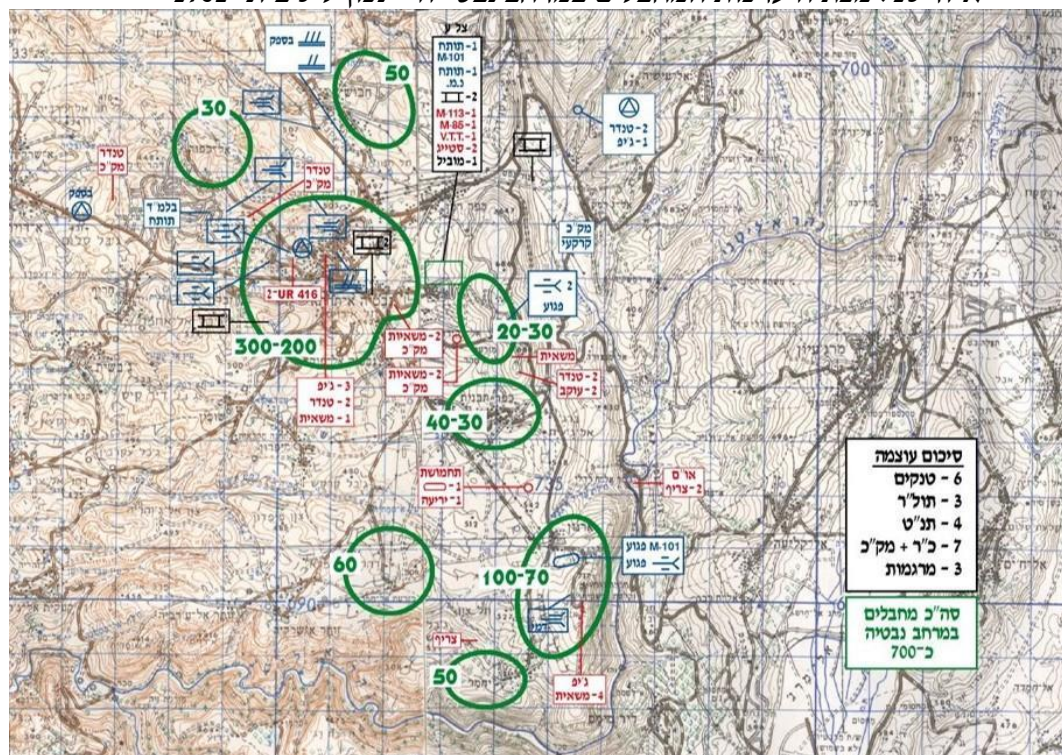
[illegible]

צל"ע
1-תותח M-101
1-תותח נ.מ.
2-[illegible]
1-M-113
1-M-85
1-V.T.T.
2-טנייק
1-מוביל

בספק

50

30

טנדר מק"כ

טנדר מק"כ

בספק

בלמ"ד תותח

2-UR 416

300-200

2-טנדר
1-ג'יפ

מק"כ קרקעי

2 פגוע

20-30

2-משאיות מק"כ

משאיות

2-משאיות מק"כ

2-טנדר
2-עוקב

3-ג'יפ
2-טנדר
1-משאית

40-30

תחמושת
1-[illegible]
1-יריעה

אר"ס
2-צריף

סיכום עוצמה
6 - טנקים
3 - תול"ר
4 - תנ"ט
7 - כ"ר + מק"כ
3 - מרגמות

סה"כ מחבלים במרחב נבטיה כ־700

60

M-101 פגוע
פגוע

100-70

צריף

50

ג'יפ
4-משאיות

700